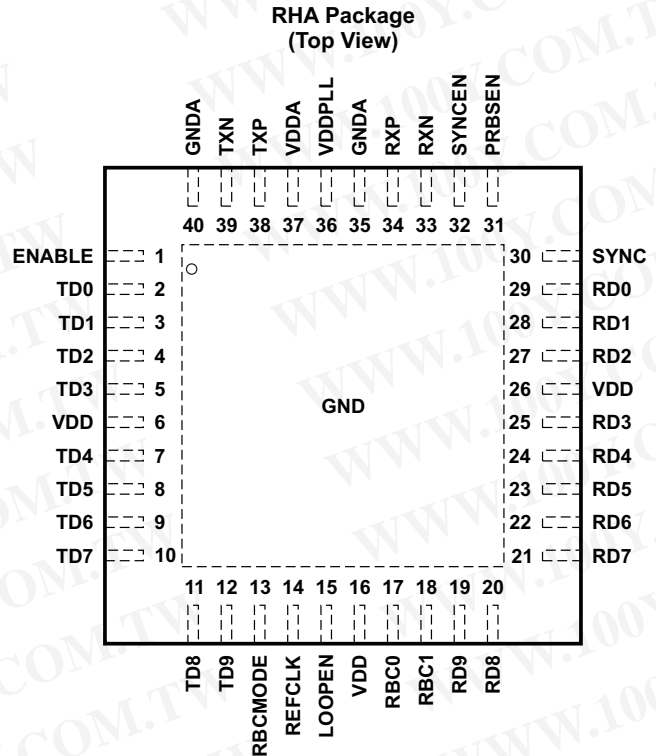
RHA Package
(Top View)

GNDA TXN TXP VDDA VDDPLL GNDA RXP RXN SYNCEN PRBSEN

40 39 38 37 36 35 34 33 32 31

ENABLE 1
TD0 2
TD1 3
TD2 4
TD3 5
VDD 6
TD4 7
TD5 8
TD6 9
TD7 10

30 SYNC
29 RD0
28 RD1
27 RD2
26 VDD
25 RD3
24 RD4
23 RD5
22 RD6
21 RD7

GND

11 12 13 14 15 16 17 18 19 20

TD8 TD9 RBCMODE REFCLK LOOPEN VDD RBC0 RBC1 RD9 RD8